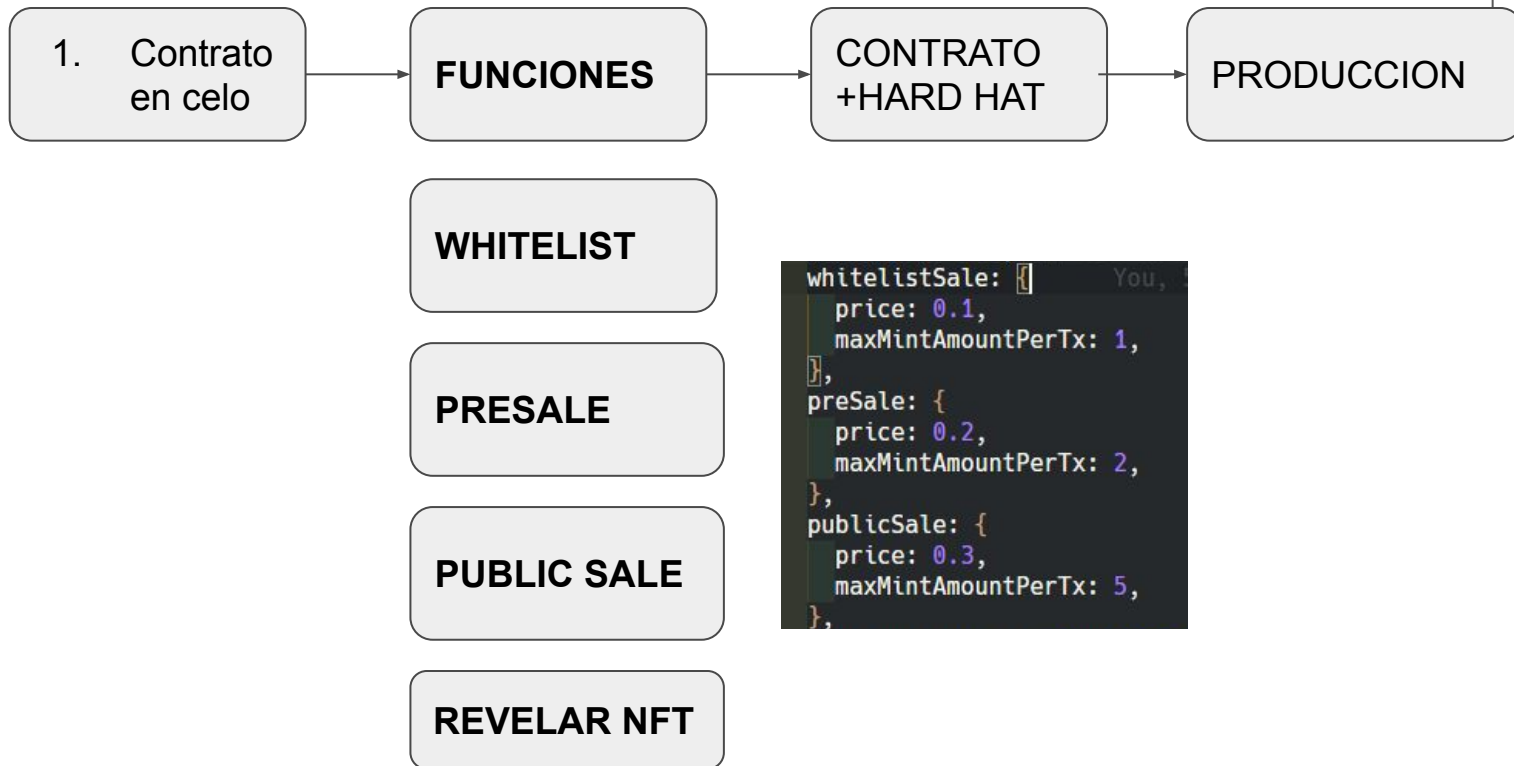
1. Contrato en celo

FUNCIONES

CONTRATO +HARD HAT

PRODUCCION

WHITELIST

PRESALE

PUBLIC SALE

REVELAR NFT

whitelistSale: {    You, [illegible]
  price: 0.1,
  maxMintAmountPerTx: 1,
},
preSale: {
  price: 0.2,
  maxMintAmountPerTx: 2,
},
publicSale: {
  price: 0.3,
  maxMintAmountPerTx: 5,
},